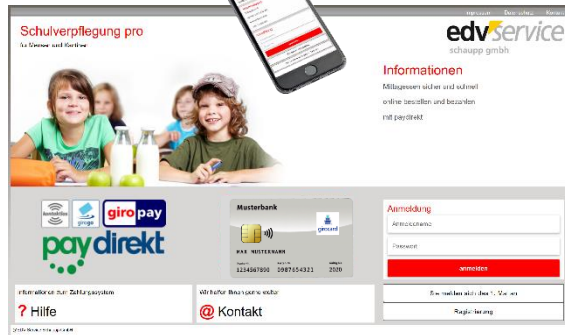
Schulverpflegung pro
für Mensen und Kantinen

edv service
schaupp gmbh

Impressum Datenschutz Kontakt

Informationen
Mittagessen sicher und schnell online bestellen und bezahlen mit paydirekt

kontaktlos girogo giro pay
paydirekt

Musterbank
girocard
MAX MUSTERMANN
1234567890 0987654321 2020

Anmeldung
Anmeldename
Passwort
anmelden

Informationen zum Zahlungssystem
? Hilfe

Wir helfen Ihnen gerne weiter
@ Kontakt

Sie melden sich das 1. Mal an
Registrierung

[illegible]